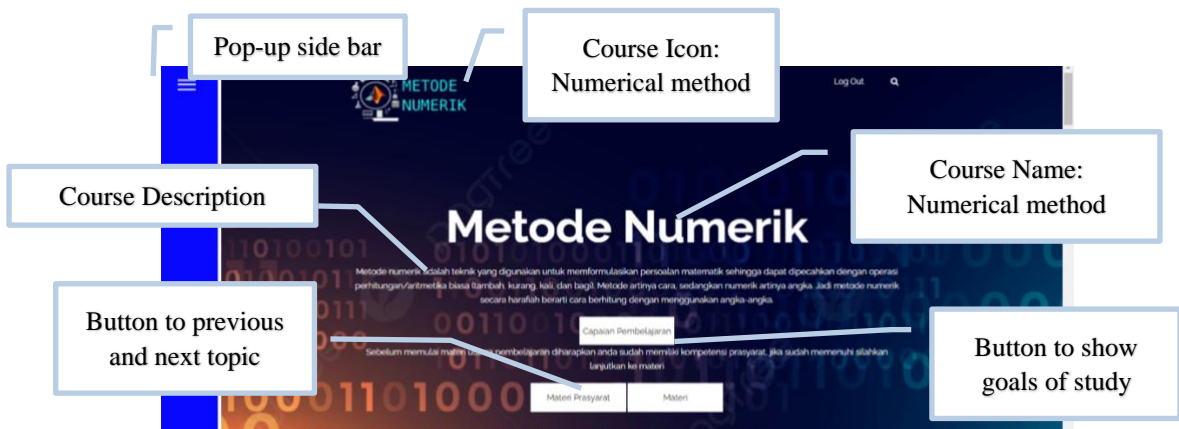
Pop-up side bar

Course Icon: Numerical method

METODE NUMERIK

Log Out

Course Name: Numerical method

Course Description

Metode Numerik

Metode numerik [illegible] adalah teknik yang digunakan untuk memformulasikan persoalan matematik sehingga dapat dipecahkan dengan operasi perhitungan/aritmetika biasa (tambah, kurang, kali, dan bagi). Metode artinya cara, sedangkan numerik artinya angka. Jadi metode numerik secara harafiah berarti cara berhitung dengan menggunakan angka-angka.

Button to previous and next topic

Capaian Pembelajaran

Button to show goals of study

Sebelum memulai materi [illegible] pembelajaran diharapkan anda sudah memiliki kompetensi prasyarat, jika sudah memenuhi silahkan lanjutkan ke materi

Materi Prasyarat

Materi